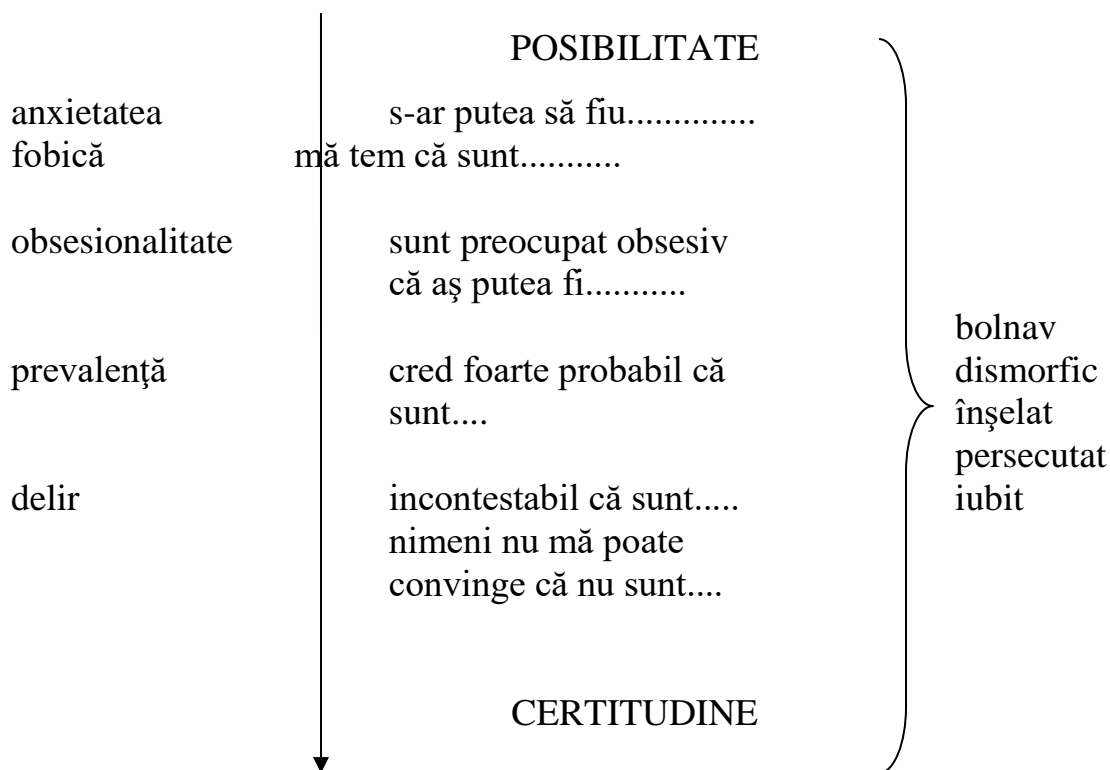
POSIBILITATE

anxietatea fobică

s-ar putea să fiu..............
mă tem că sunt...........

obsesionalitate

sunt preocupat obsesiv că aş putea fi...........

prevalenţă

cred foarte probabil că sunt....

delir

incontestabil că sunt.....
nimeni nu mă poate convinge că nu sunt....

CERTITUDINE

bolnav
dismorfic
înşelat
persecutat
iubit